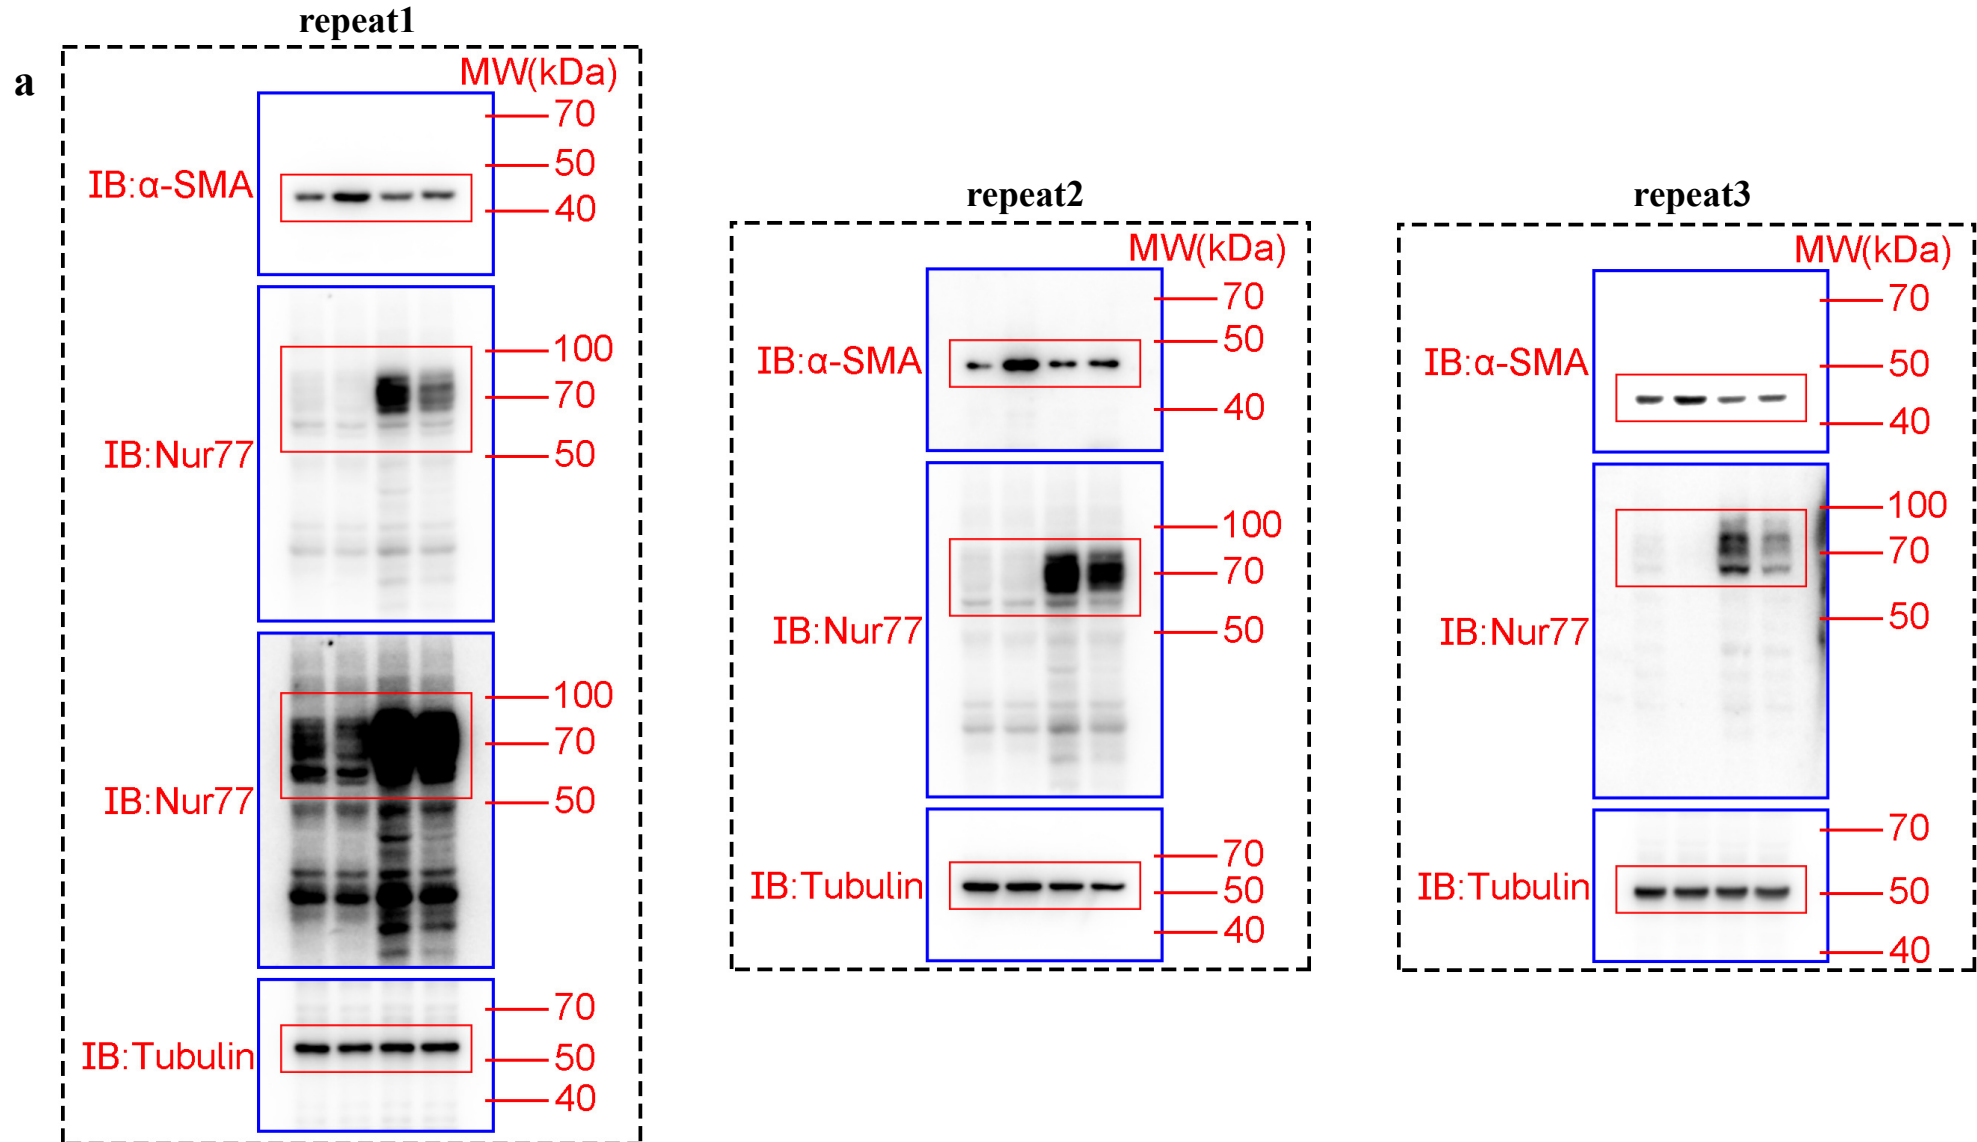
a

repeat1

MW(kDa)

IB:α-SMA
70
50
40

IB:Nur77
100
70
50

IB:Nur77
100
70
50

IB:Tubulin
70
50
40

repeat2

MW(kDa)

IB:α-SMA
70
50
40

IB:Nur77
100
70
50

IB:Tubulin
70
50
40

repeat3

MW(kDa)

IB:α-SMA
70
50
40

IB:Nur77
100
70
50

IB:Tubulin
70
50
40